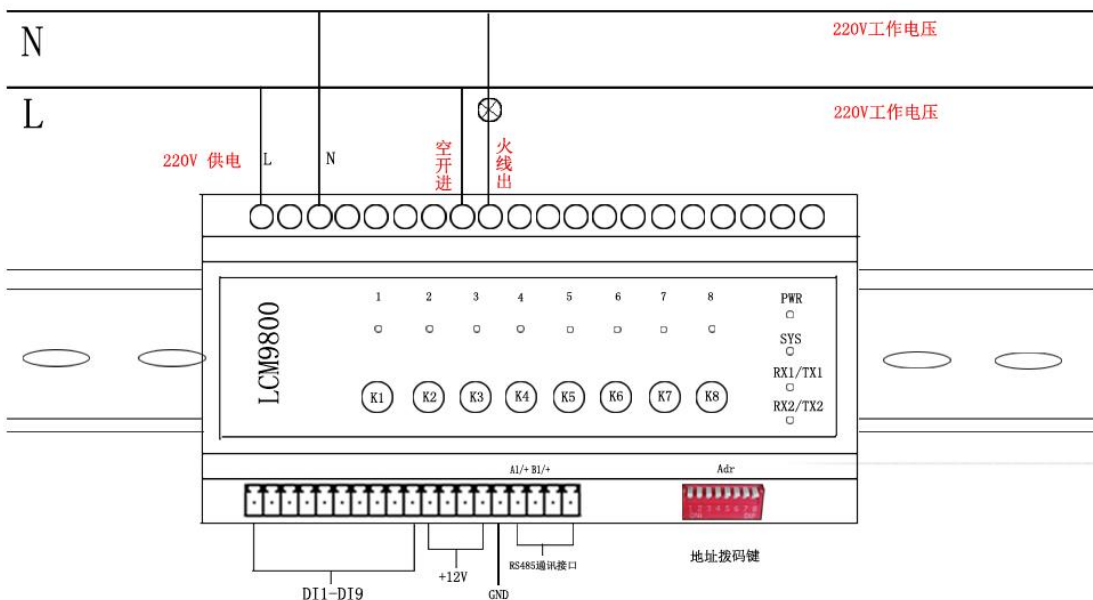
N

220V工作电压

L

220V工作电压

220V 供电 L N 空开进 火线出

1 2 3 4 5 6 7 8

PWR

SYS

RX1/TX1

RX2/TX2

LCM9800

K1 K2 K3 K4 K5 K6 K7 K8

A1/+ B1/+

Adr

DI1-DI9

+12V

GND

RS485通讯接口

地址拨码键